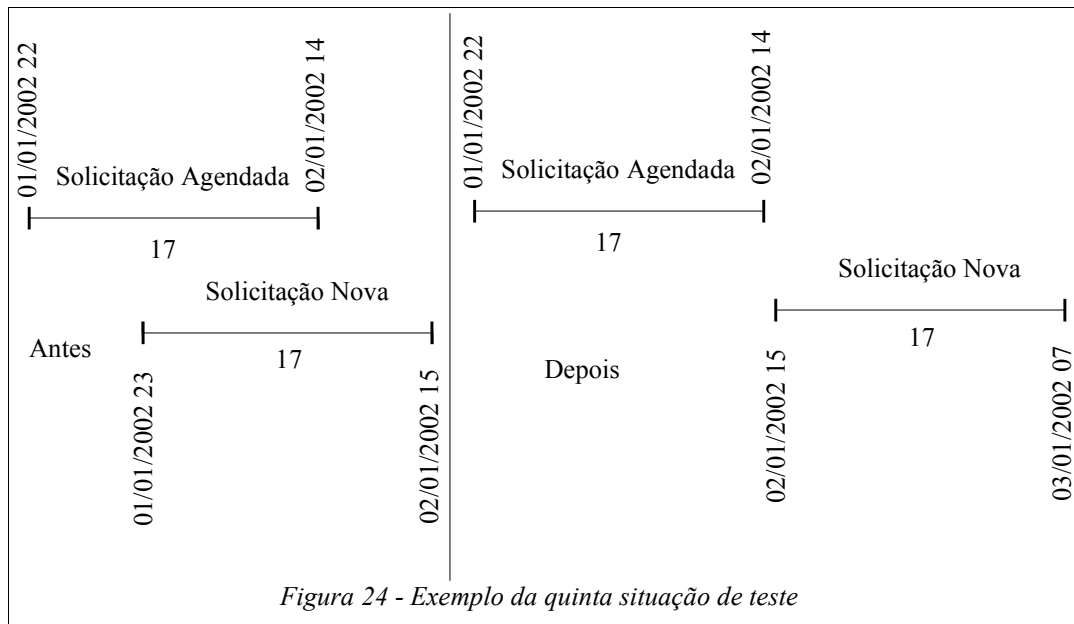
01/01/2002 22
Solicitação Agendada
02/01/2002 14
17
Solicitação Nova
Antes
17
01/01/2002 23
02/01/2002 15

01/01/2002 22
Solicitação Agendada
02/01/2002 14
17
Solicitação Nova
17
Depois
02/01/2002 15
03/01/2002 07

*Figura 24 - Exemplo da quinta situação de teste*